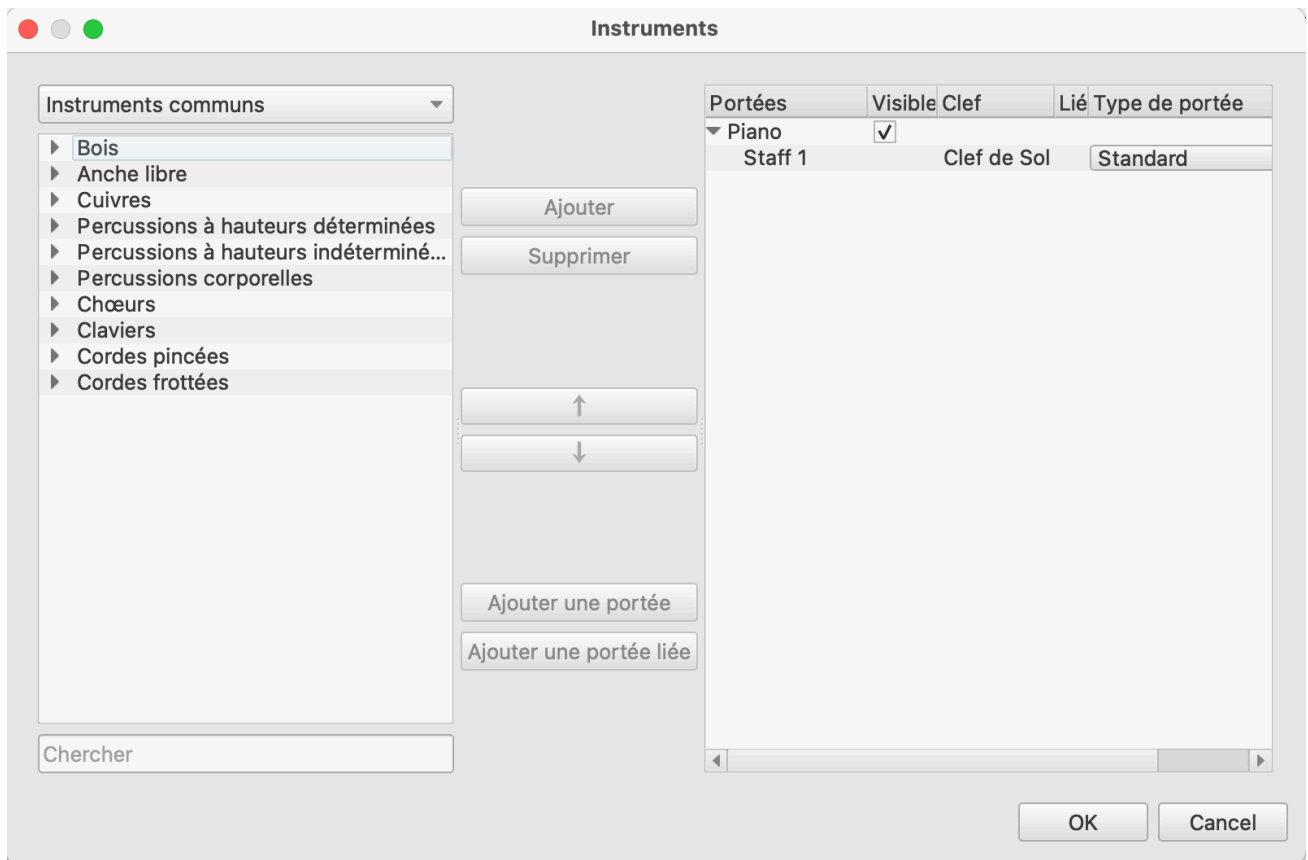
Instruments

Instruments communs

Bois
Anche libre
Cuivres
Percussions à hauteurs déterminées
Percussions à hauteurs indéterminé...
Percussions corporelles
Chœurs
Claviers
Cordes pincées
Cordes frottées

Chercher

Ajouter
Supprimer
↑
↓
Ajouter une portée
Ajouter une portée liée

| Portées | Visible | Clef | Lié | Type de portée |
|---|---|---|---|---|
| Piano | ✓ | | | |
| Staff 1 | | Clef de Sol | | Standard |

OK
Cancel